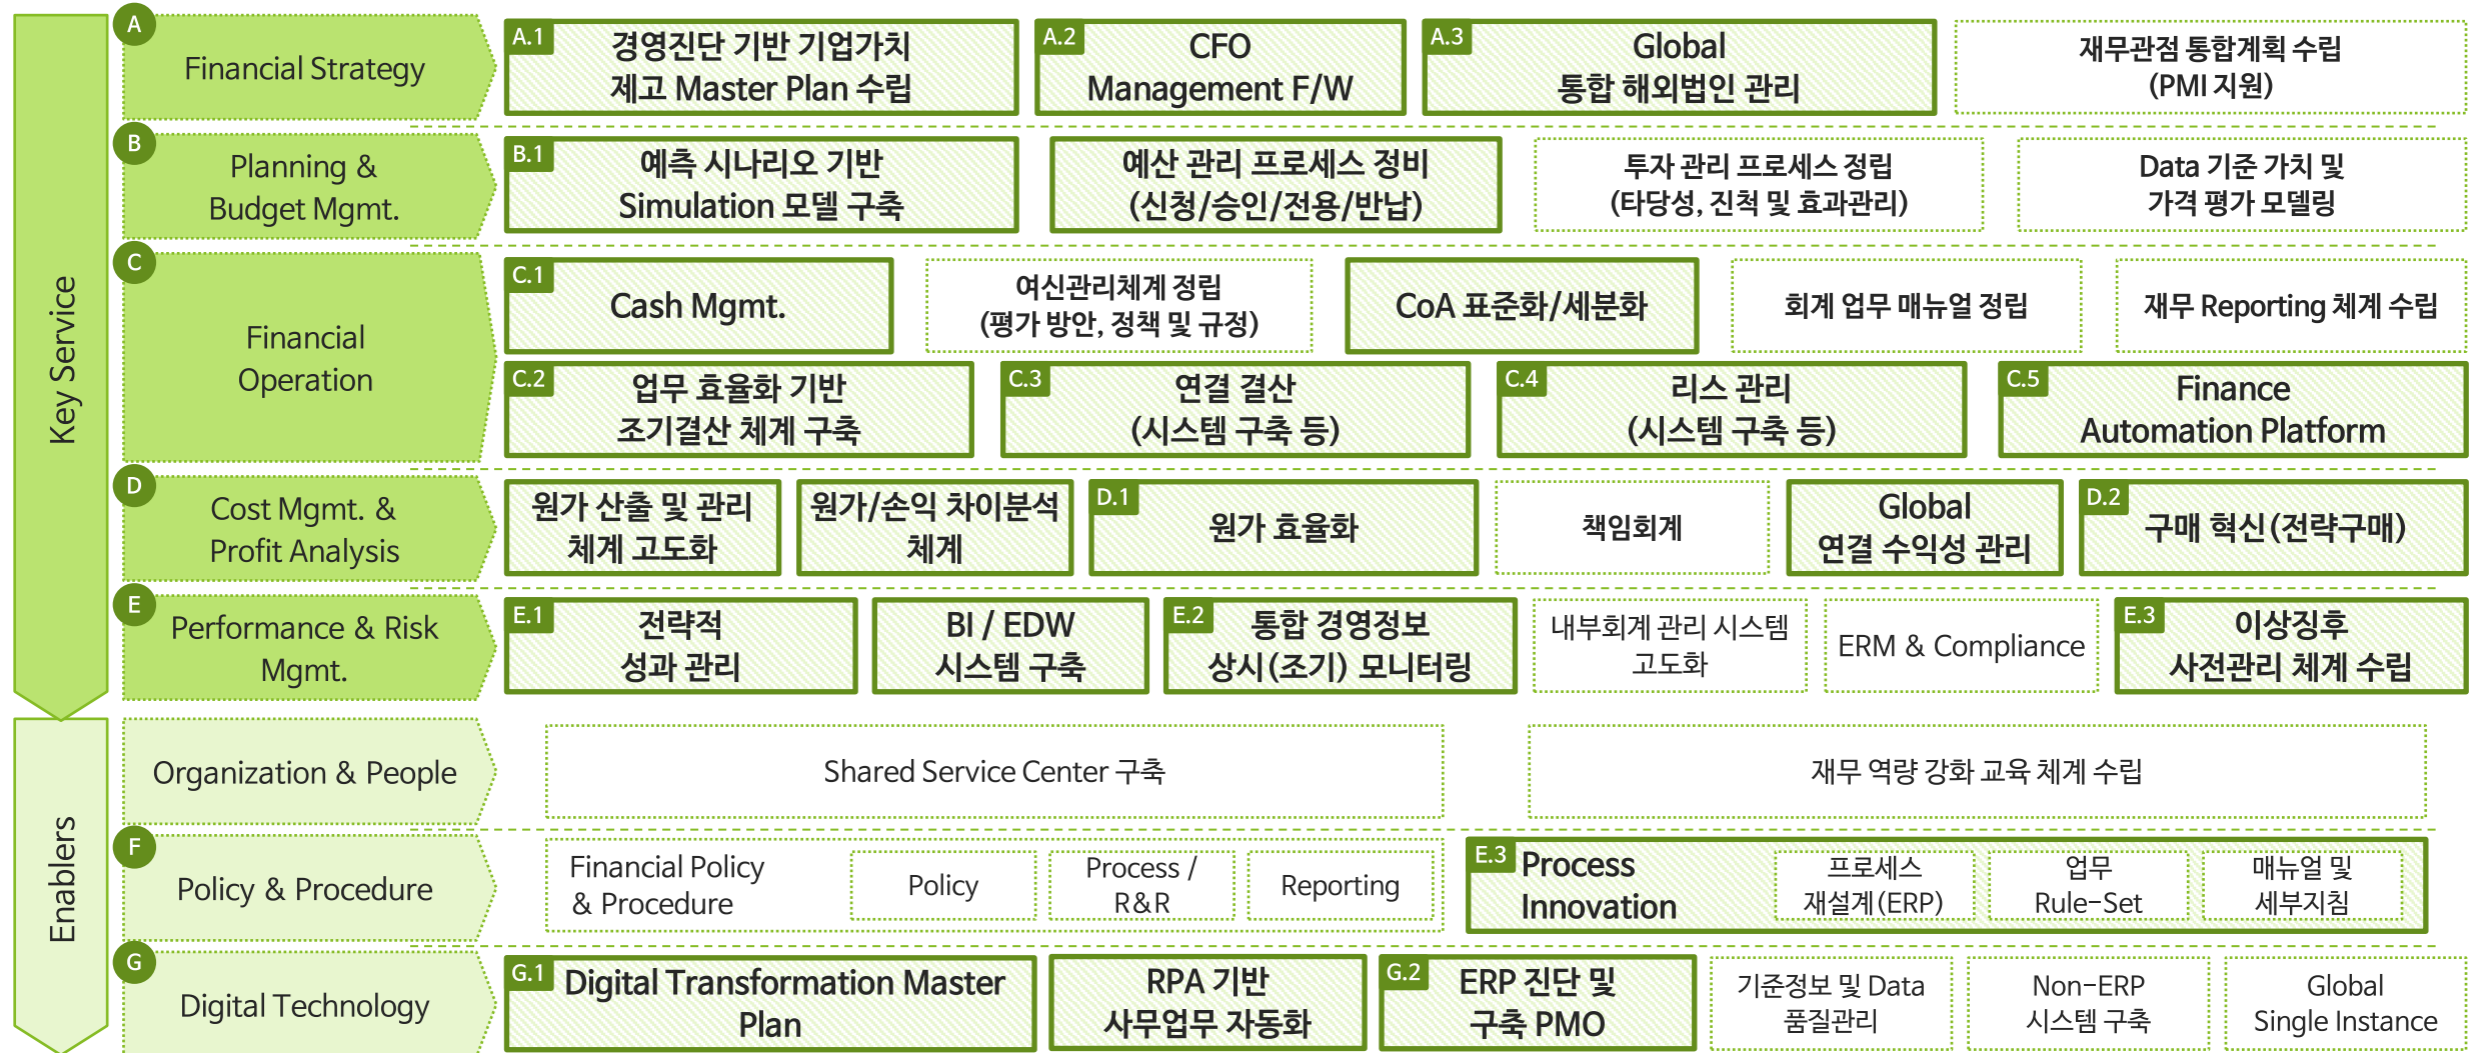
Key Service

A Financial Strategy

A.1 경영진단 기반 기업가치 제고 Master Plan 수립

A.2 CFO Management F/W

A.3 Global 통합 해외법인 관리

재무관점 통합계획 수립 (PMI 지원)

B Planning & Budget Mgmt.

B.1 예측 시나리오 기반 Simulation 모델 구축

예산 관리 프로세스 정비 (신청/승인/전용/반납)

투자 관리 프로세스 정립 (타당성, 진척 및 효과관리)

Data 기준 가치 및 가격 평가 모델링

C Financial Operation

C.1 Cash Mgmt.

여신관리체계 정립 (평가 방안, 정책 및 규정)

CoA 표준화/세분화

회계 업무 매뉴얼 정립

재무 Reporting 체계 수립

C.2 업무 효율화 기반 조기결산 체계 구축

C.3 연결 결산 (시스템 구축 등)

C.4 리스 관리 (시스템 구축 등)

C.5 Finance Automation Platform

D Cost Mgmt. & Profit Analysis

원가 산출 및 관리 체계 고도화

원가/손익 차이분석 체계

D.1 원가 효율화

책임회계

Global 연결 수익성 관리

D.2 구매 혁신(전략구매)

E Performance & Risk Mgmt.

E.1 전략적 성과 관리

BI / EDW 시스템 구축

E.2 통합 경영정보 상시(조기) 모니터링

내부회계 관리 시스템 고도화

ERM & Compliance

E.3 이상징후 사전관리 체계 수립

Enablers

Organization & People

Shared Service Center 구축

재무 역량 강화 교육 체계 수립

F Policy & Procedure

Financial Policy & Procedure

Policy

Process / R&R

Reporting

E.3 Process Innovation

프로세스 재설계(ERP)

업무 Rule-Set

매뉴얼 및 세부지침

G Digital Technology

G.1 Digital Transformation Master Plan

RPA 기반 사무업무 자동화

G.2 ERP 진단 및 구축 PMO

기준정보 및 Data 품질관리

Non-ERP 시스템 구축

Global Single Instance